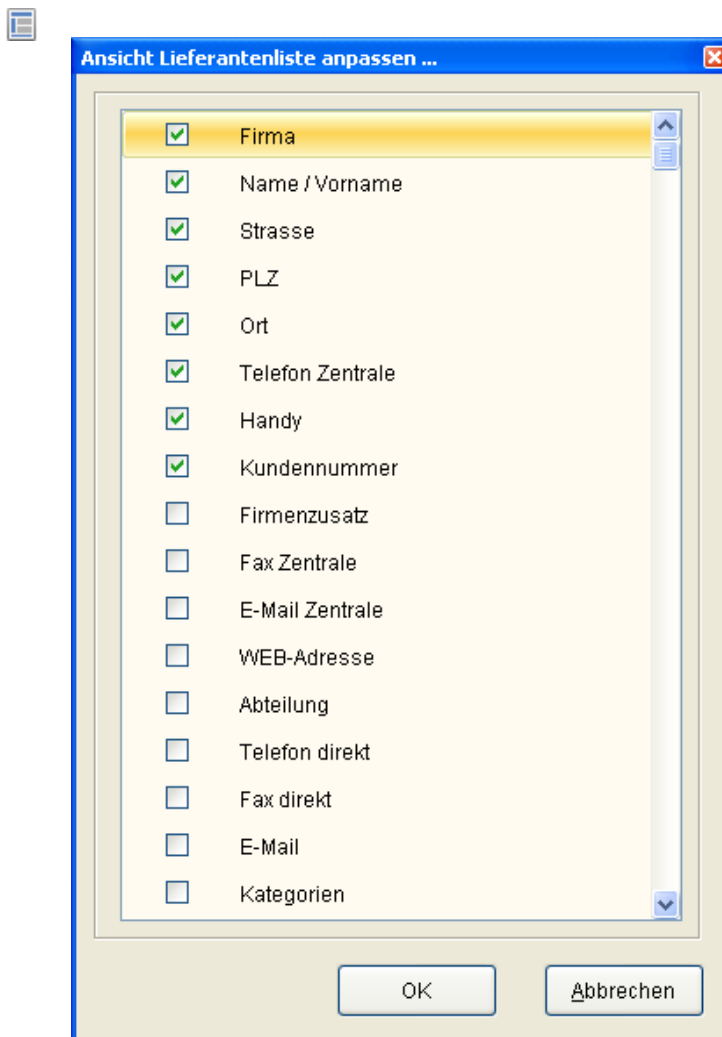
Ansicht Lieferantenliste anpassen ...

Firma
Name / Vorname
Strasse
PLZ
Ort
Telefon Zentrale
Handy
Kundennummer
Firmenzusatz
Fax Zentrale
E-Mail Zentrale
WEB-Adresse
Abteilung
Telefon direkt
Fax direkt
E-Mail
Kategorien

OK
Abbrechen